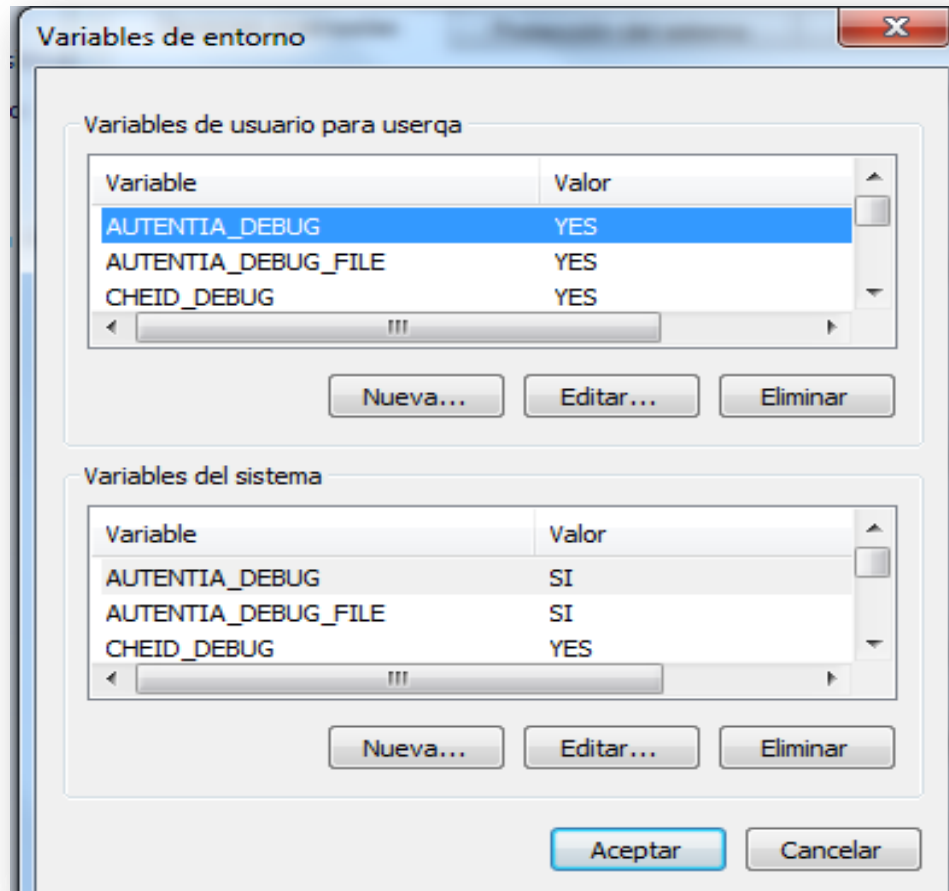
Variables de entorno

Variables de usuario para userqa

| Variable | Valor |
|---|---|
| AUTENTIA_DEBUG | YES |
| AUTENTIA_DEBUG_FILE | YES |
| CHEID_DEBUG | YES |

Nueva... Editar... Eliminar

Variables del sistema

| Variable | Valor |
|---|---|
| AUTENTIA_DEBUG | SI |
| AUTENTIA_DEBUG_FILE | SI |
| CHEID_DEBUG | YES |

Nueva... Editar... Eliminar

Aceptar Cancelar